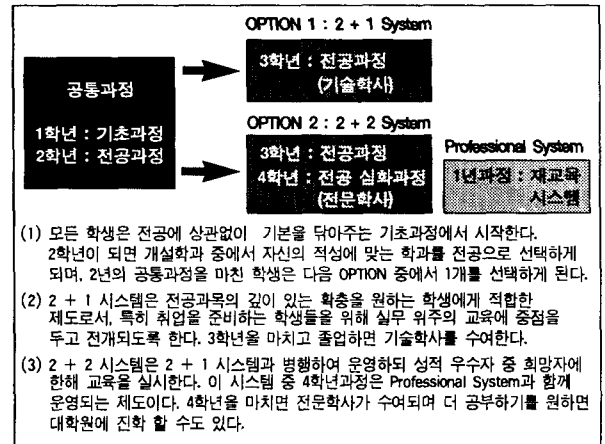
공통과정

1학년 : 기초과정
2학년 : 전공과정

OPTION 1 : 2 + 1 System

3학년 : 전공과정
(기술학사)

OPTION 2 : 2 + 2 System

3학년 : 전공과정
4학년 : 전공 심화과정
(전문학사)

Professional System

1년과정 : 재교육 시스템

(1) 모든 학생은 전공에 상관없이 기본을 닦아주는 기초과정에서 시작한다. 2학년이 되면 개설학과 중에서 자신의 적성에 맞는 학과를 전공으로 선택하게 되며, 2년의 공통과정을 마친 학생은 다음 OPTION 중에서 1개를 선택하게 된다.

(2) 2 + 1 시스템은 전공과목의 깊이 있는 확충을 원하는 학생에게 적합한 제도로서, 특히 취업을 준비하는 학생들을 위해 실무 위주의 교육에 중점을 두고 전개되도록 한다. 3학년을 마치고 졸업하면 기술학사를 수여한다.

(3) 2 + 2 시스템은 2 + 1 시스템과 병행하여 운영하되 성적 우수자 중 희망자에 한해 교육을 실시한다. 이 시스템 중 4학년과정은 Professional System과 함께 운영되는 제도이다. 4학년을 마치면 전문학사가 수여되며 더 공부하기를 원하면 대학원에 진학 할 수도 있다.